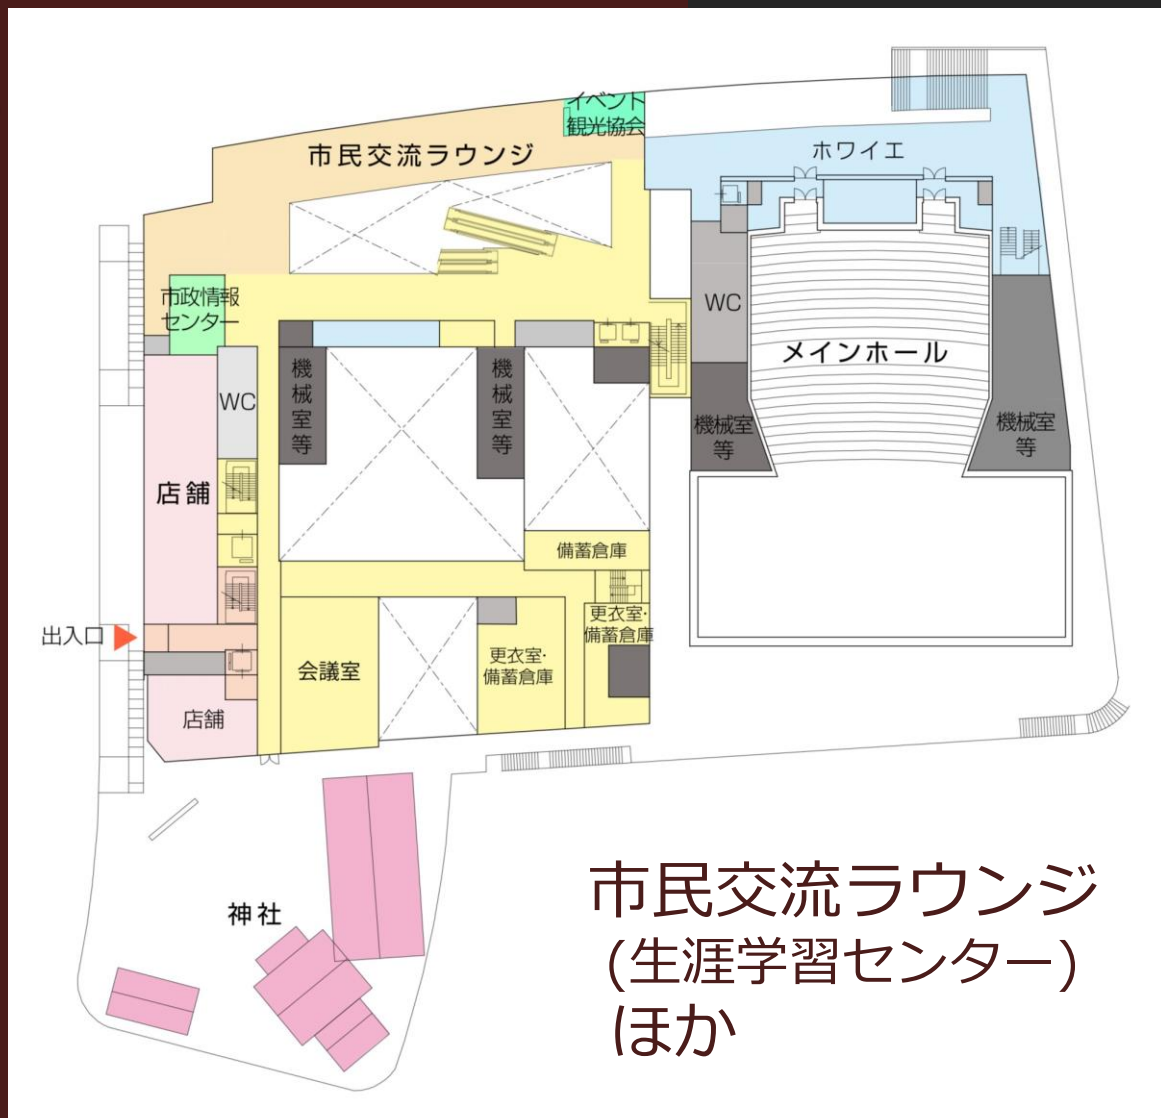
イベント
観光協会

市民交流ラウンジ

ホワイエ

市政情報センター

WC

メインホール

WC

機械室等

機械室等

機械室等

機械室等

店舗

備蓄倉庫

更衣室・備蓄倉庫

出入口

会議室

更衣室・備蓄倉庫

店舗

神社

市民交流ラウンジ
(生涯学習センター)
ほか